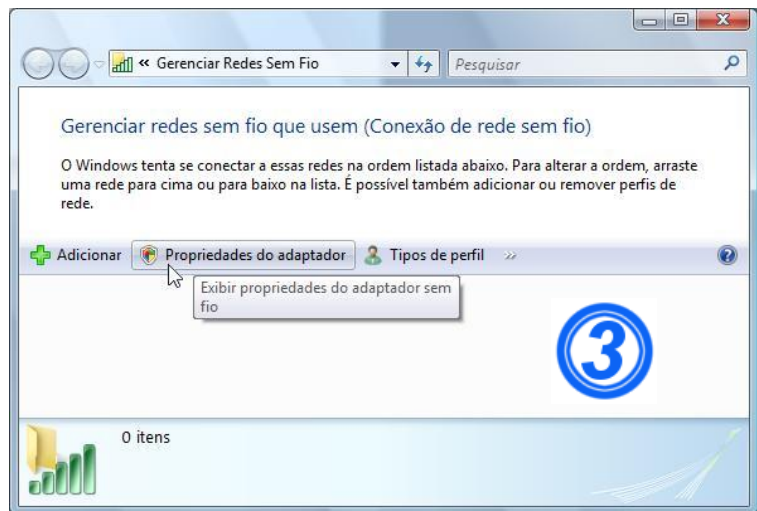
« Gerenciar Redes Sem Fio

Pesquisar

Gerenciar redes sem fio que usem (Conexão de rede sem fio)

O Windows tenta se conectar a essas redes na ordem listada abaixo. Para alterar a ordem, arraste uma rede para cima ou para baixo na lista. É possível também adicionar ou remover perfis de rede.

Adicionar Propriedades do adaptador Tipos de perfil »

Exibir propriedades do adaptador sem fio

3

0 itens